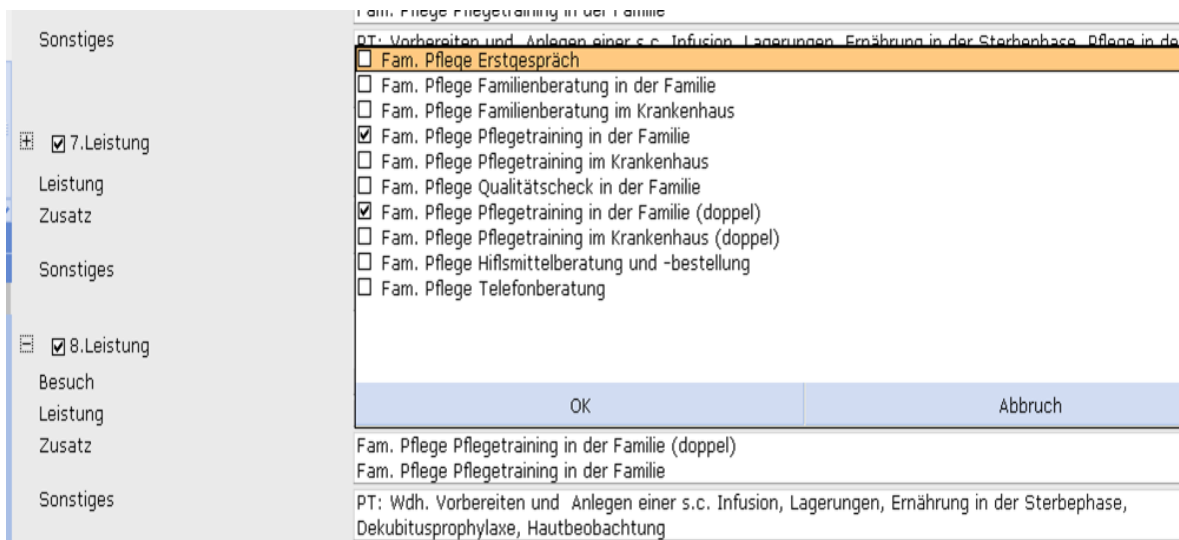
Fam. Pflege Pflegetraining in der Familie

Sonstiges

PT: Vorbereiten und Anlegen einer s.c. Infusion, Lagerungen, Ernährung in der Sterbephase, Pflege in de

☐ Fam. Pflege Erstgespräch
☐ Fam. Pflege Familienberatung in der Familie
☐ Fam. Pflege Familienberatung im Krankenhaus
☑ Fam. Pflege Pflegetraining in der Familie
☐ Fam. Pflege Pflegetraining im Krankenhaus
☐ Fam. Pflege Qualitätscheck in der Familie
☑ Fam. Pflege Pflegetraining in der Familie (doppel)
☐ Fam. Pflege Pflegetraining im Krankenhaus (doppel)
☐ Fam. Pflege Hiflsmittelberatung und -bestellung
☐ Fam. Pflege Telefonberatung

OK

Abbruch

☑ 7.Leistung

Leistung

Zusatz

Sonstiges

☑ 8.Leistung

Besuch

Leistung

Zusatz

Fam. Pflege Pflegetraining in der Familie (doppel)
Fam. Pflege Pflegetraining in der Familie

Sonstiges

PT: Wdh. Vorbereiten und Anlegen einer s.c. Infusion, Lagerungen, Ernährung in der Sterbephase, Dekubitusprophylaxe, Hautbeobachtung